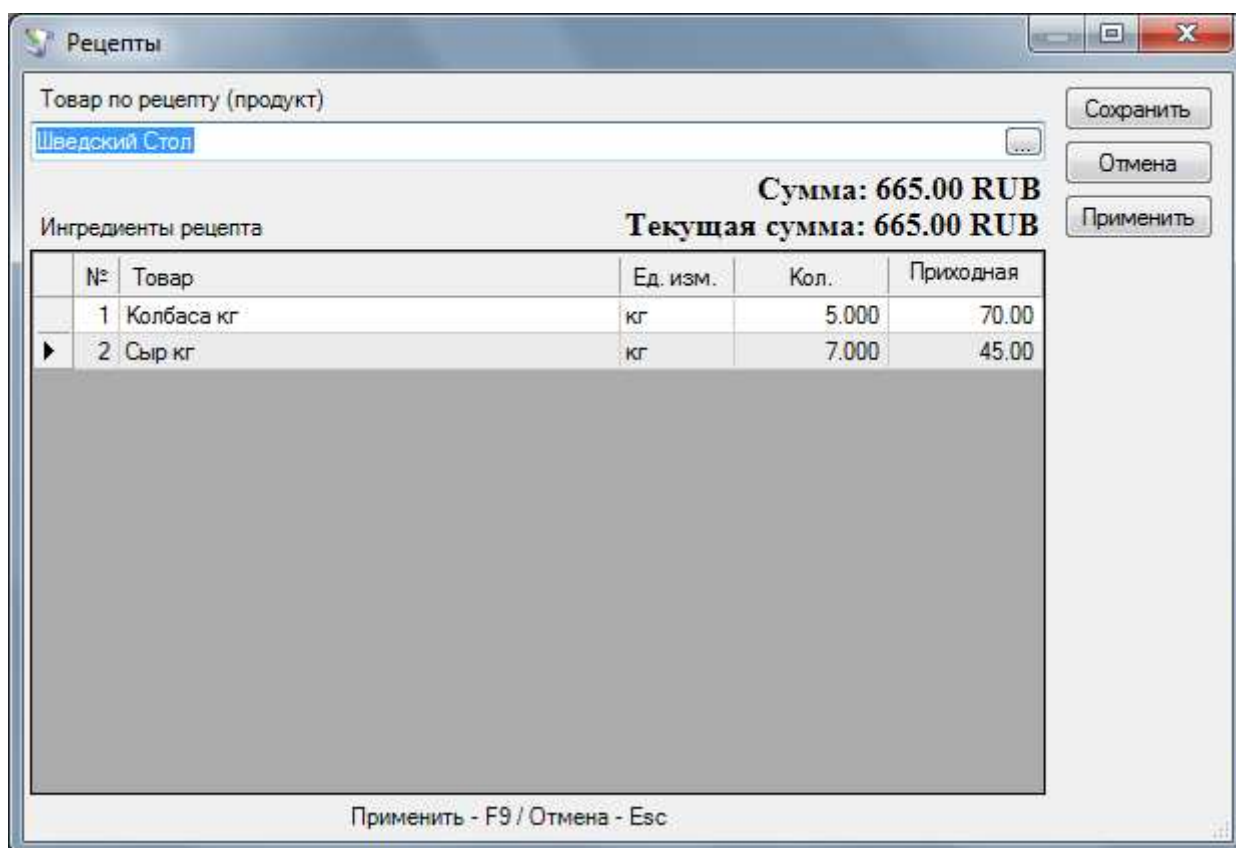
Рецепты

Товар по рецепту (продукт)

Шведский Стол

...

Сохранить

Отмена

Применить

Сумма: 665.00 RUB

Ингредиенты рецепта

Текущая сумма: 665.00 RUB

| | № | Товар | Ед. изм. | Кол. | Приходная |
|---|---|---|---|---|---|
| | 1 | Колбаса кг | кг | 5.000 | 70.00 |
| ▶ | 2 | Сыр кг | кг | 7.000 | 45.00 |

Применить - F9 / Отмена - Esc